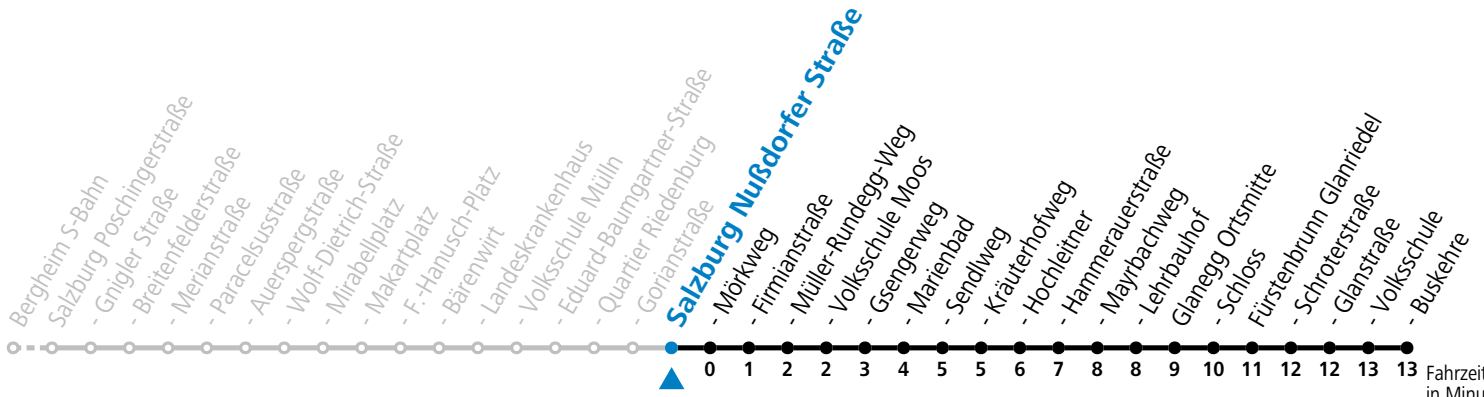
Bergheim S-Bahn
Salzburg Poschingerstraße
- Gnigler Straße
- Breitenfelderstraße
- Merianstraße
- Paracelsusstraße
- Auerspergstraße
- Wolf-Dietrich-Straße
- Mirabellplatz
- Makartplatz
- F.-Hanusch-Platz
- Bärenwirt
- Landeskrankenhaus
- Volksschule Mülln
- Eduard-Baumgartner-Straße
- Quartier Riedenburg
- Gorianstraße
Salzburg Nußdorfer Straße
- Mörkweg
- Firmianstraße
- Müller-Rundegg-Weg
- Volksschule Moos
- Gsengerweg
- Marienbad
- Sendlweg
- Kräuterhofweg
- Hochleitner
- Hammerauerstraße
- Mayrbachweg
- Lehrbauhof
Glanegg Ortsmitte
- Schloss
Fürstenbrunn Glanriedel
- Schroterstraße
- Glanstraße
- Volksschule
- Buskehre

0 1 2 2 3 4 5 5 6 7 8 8 9 10 11 12 12 13 13 Fahrzeit in Minu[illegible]